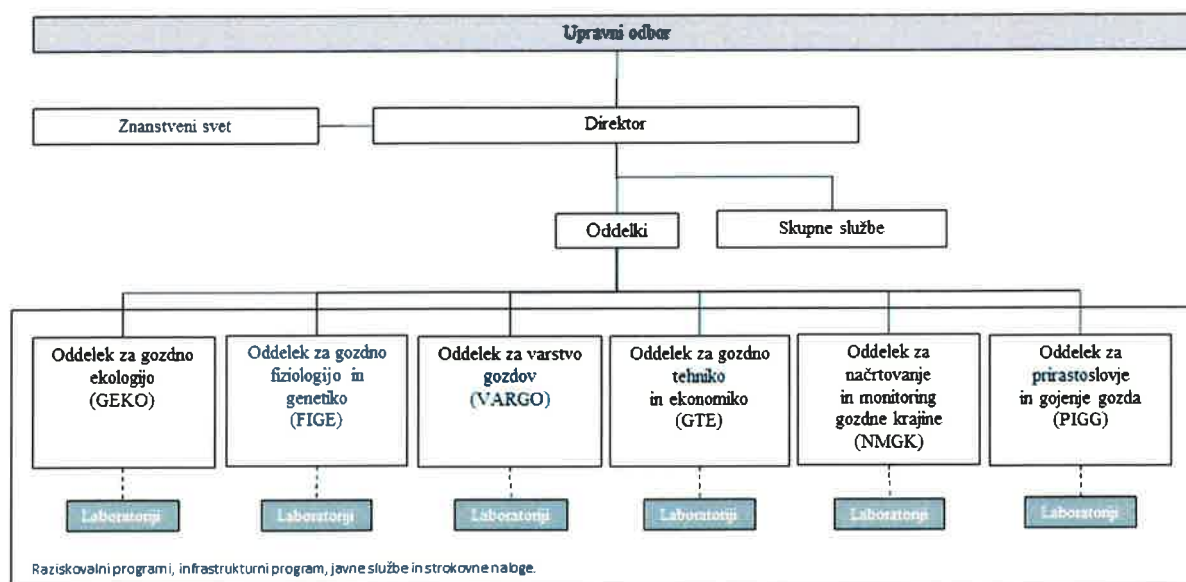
Upravni odbor

Znanstveni svet

Direktor

Oddelki

Skupne službe

Oddelek za gozdno ekologijo (GEKO)

Laboratoriji

Oddelek za gozdno fiziologijo in genetiko (FIGE)

Laboratoriji

Oddelek za varstvo gozdov (VARGO)

Laboratoriji

Oddelek za gozdno tehniko in ekonomiko (GTE)

Laboratoriji

Oddelek za načrtovanje in monitoring gozdne krajine (NMGK)

Laboratoriji

Oddelek za prirastoslovje in gojenje gozda (PIGG)

Laboratoriji

Raziskovalni programi, infrastrukturni program, javne službe in strokovne naloge.